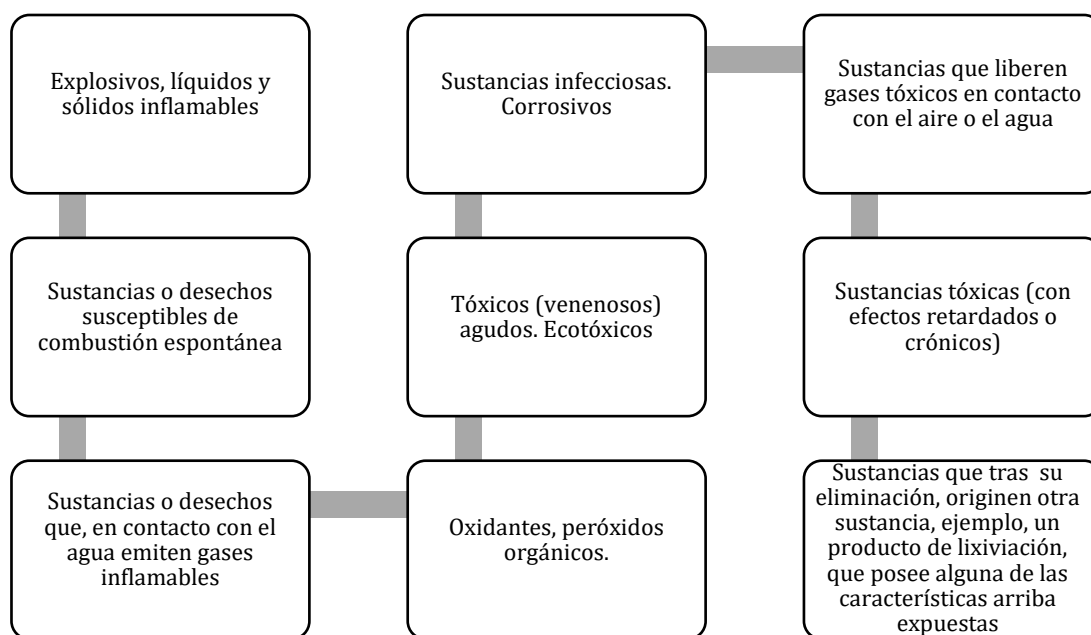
Explosivos, líquidos y sólidos inflamables

Sustancias o desechos susceptibles de combustión espontánea

Sustancias o desechos que, en contacto con el agua emiten gases inflamables

Oxidantes, peróxidos orgánicos.

Tóxicos (venenosos) agudos. Ecotóxicos

Sustancias infecciosas. Corrosivos

Sustancias que liberen gases tóxicos en contacto con el aire o el agua

Sustancias tóxicas (con efectos retardados o crónicos)

Sustancias que tras su eliminación, originen otra sustancia, ejemplo, un producto de lixiviación, que posee alguna de las características arriba expuestas